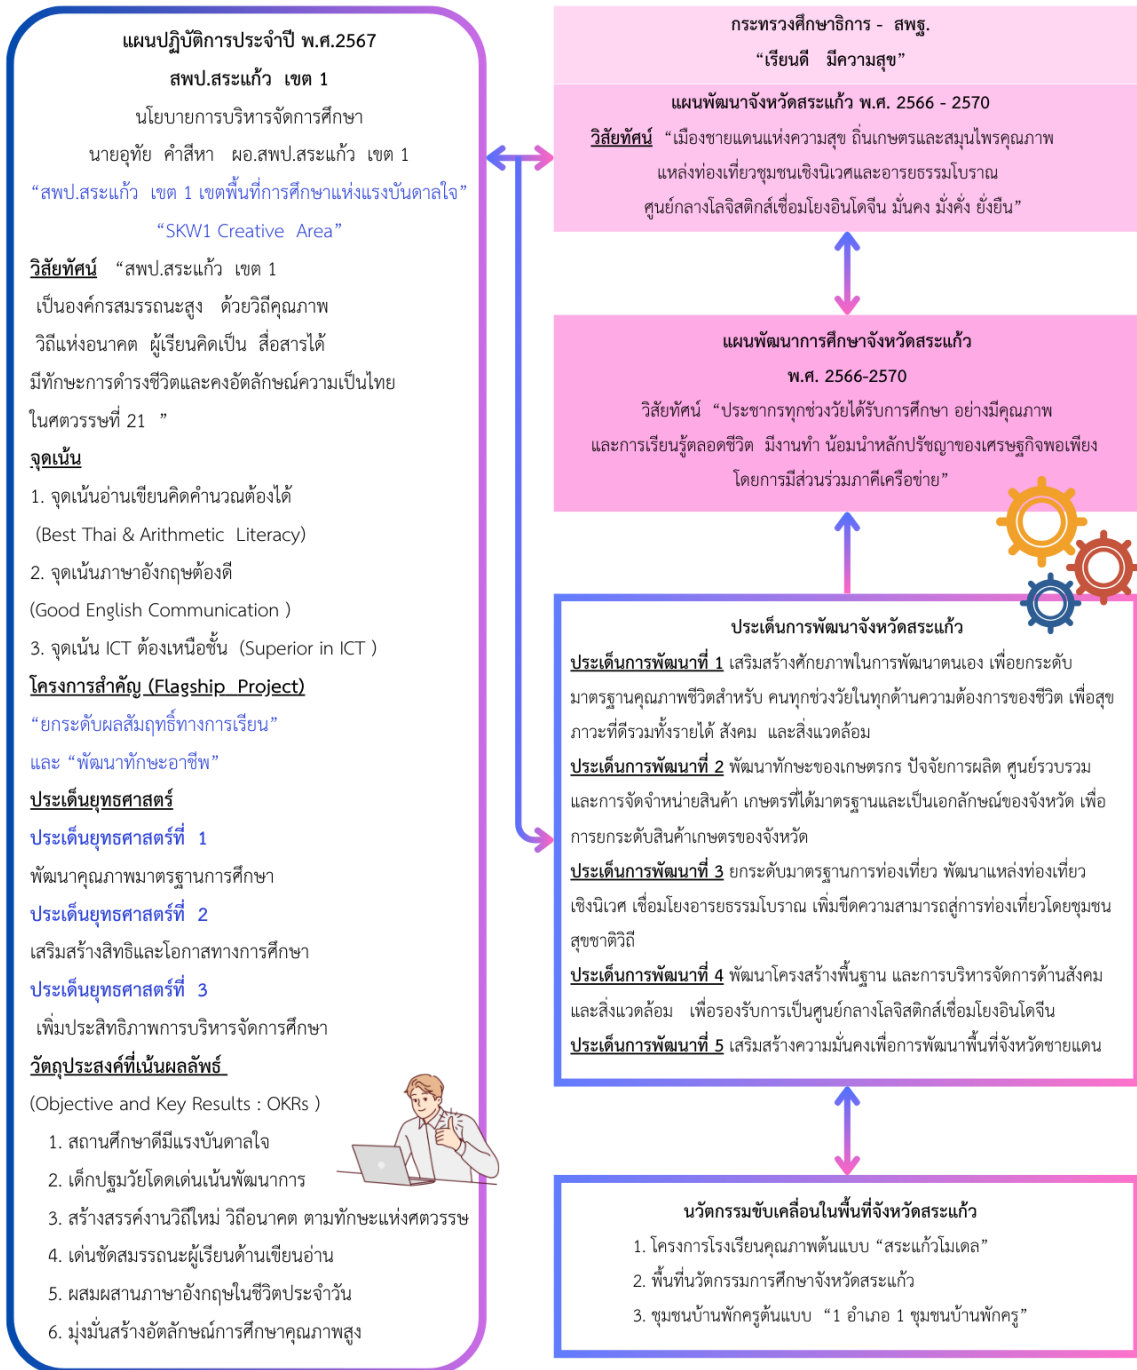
แผนปฏิบัติการประจำปี พ.ศ.2567
สพป.สระแก้ว เขต 1
นโยบายการบริหารจัดการศึกษา
นายอุทัย คำสีหา ผอ.สพป.สระแก้ว เขต 1
“สพป.สระแก้ว เขต 1 เขตพื้นที่การศึกษาแห่งแรงบันดาลใจ”
“SKW1 Creative Area”

วิสัยทัศน์ “สพป.สระแก้ว เขต 1 เป็นองค์กรสมรรถนะสูง ด้วยวิถีคุณภาพ วิถีแห่งอนาคต ผู้เรียนคิดเป็น สื่อสารได้ มีทักษะการดำรงชีวิตและคงอัตลักษณ์ความเป็นไทย ในศตวรรษที่ 21 ”

จุดเน้น
1. จุดเน้นอ่านเขียนคิดคำนวณต้องได้ (Best Thai & Arithmetic Literacy)
2. จุดเน้นภาษาอังกฤษต้องดี (Good English Communication )
3. จุดเน้น ICT ต้องเหนือชั้น (Superior in ICT )

โครงการสำคัญ (Flagship Project)
“ยกระดับผลสัมฤทธิ์ทางการเรียน”
และ “พัฒนาทักษะอาชีพ”

ประเด็นยุทธศาสตร์
ประเด็นยุทธศาสตร์ที่ 1
พัฒนาคุณภาพมาตรฐานการศึกษา
ประเด็นยุทธศาสตร์ที่ 2
เสริมสร้างสิทธิและโอกาสทางการศึกษา
ประเด็นยุทธศาสตร์ที่ 3
เพิ่มประสิทธิภาพการบริหารจัดการศึกษา

วัตถุประสงค์ที่เน้นผลลัพธ์
(Objective and Key Results : OKRs )
1. สถานศึกษาดีมีแรงบันดาลใจ
2. เด็กปฐมวัยโดดเด่นเน้นพัฒนาการ
3. สร้างสรรค์งานวิถีใหม่ วิถีอนาคต ตามทักษะแห่งศตวรรษ
4. เด่นชัดสมรรถนะผู้เรียนด้านเขียนอ่าน
5. ผสมผสานภาษาอังกฤษในชีวิตประจำวัน
6. มุ่งมั่นสร้างอัตลักษณ์การศึกษาคุณภาพสูง

กระทรวงศึกษาธิการ - สพฐ.
“เรียนดี มีความสุข”

แผนพัฒนาจังหวัดสระแก้ว พ.ศ. 2566 - 2570
วิสัยทัศน์ “เมืองชายแดนแห่งความสุข ถิ่นเกษตรและสมุนไพรคุณภาพ แหล่งท่องเที่ยวชุมชนเชิงนิเวศและอารยธรรมโบราณ ศูนย์กลางโลจิสติกส์เชื่อมโยงอินโดจีน มั่นคง มั่งคั่ง ยั่งยืน”

แผนพัฒนาการศึกษาจังหวัดสระแก้ว
พ.ศ. 2566-2570
วิสัยทัศน์ “ประชากรทุกช่วงวัยได้รับการศึกษา อย่างมีคุณภาพ และการเรียนรู้ตลอดชีวิต มีงานทำ น้อมนำหลักปรัชญาของเศรษฐกิจพอเพียง โดยการมีส่วนร่วมภาคีเครือข่าย”

ประเด็นการพัฒนาจังหวัดสระแก้ว
ประเด็นการพัฒนาที่ 1 เสริมสร้างศักยภาพในการพัฒนาตนเอง เพื่อยกระดับมาตรฐานคุณภาพชีวิตสำหรับ คนทุกช่วงวัยในทุกด้านความต้องการของชีวิต เพื่อสุขภาวะที่ดีรวมทั้งรายได้ สังคม และสิ่งแวดล้อม
ประเด็นการพัฒนาที่ 2 พัฒนาทักษะของเกษตรกร ปัจจัยการผลิต ศูนย์รวบรวมและการจัดจำหน่ายสินค้า เกษตรที่ได้มาตรฐานและเป็นเอกลักษณ์ของจังหวัด เพื่อการยกระดับสินค้าเกษตรของจังหวัด
ประเด็นการพัฒนาที่ 3 ยกระดับมาตรฐานการท่องเที่ยว พัฒนาแหล่งท่องเที่ยวเชิงนิเวศ เชื่อมโยงอารยธรรมโบราณ เพิ่มขีดความสามารถสู่การท่องเที่ยวโดยชุมชนสุขชาติวิถี
ประเด็นการพัฒนาที่ 4 พัฒนาโครงสร้างพื้นฐาน และการบริหารจัดการด้านสังคมและสิ่งแวดล้อม เพื่อรองรับการเป็นศูนย์กลางโลจิสติกส์เชื่อมโยงอินโดจีน
ประเด็นการพัฒนาที่ 5 เสริมสร้างความมั่นคงเพื่อการพัฒนาพื้นที่จังหวัดชายแดน

นวัตกรรมขับเคลื่อนในพื้นที่จังหวัดสระแก้ว
1. โครงการโรงเรียนคุณภาพต้นแบบ “สระแก้วโมเดล”
2. พื้นที่นวัตกรรมการศึกษาจังหวัดสระแก้ว
3. ชุมชนบ้านพักครูต้นแบบ “1 อำเภอ 1 ชุมชนบ้านพักครู”